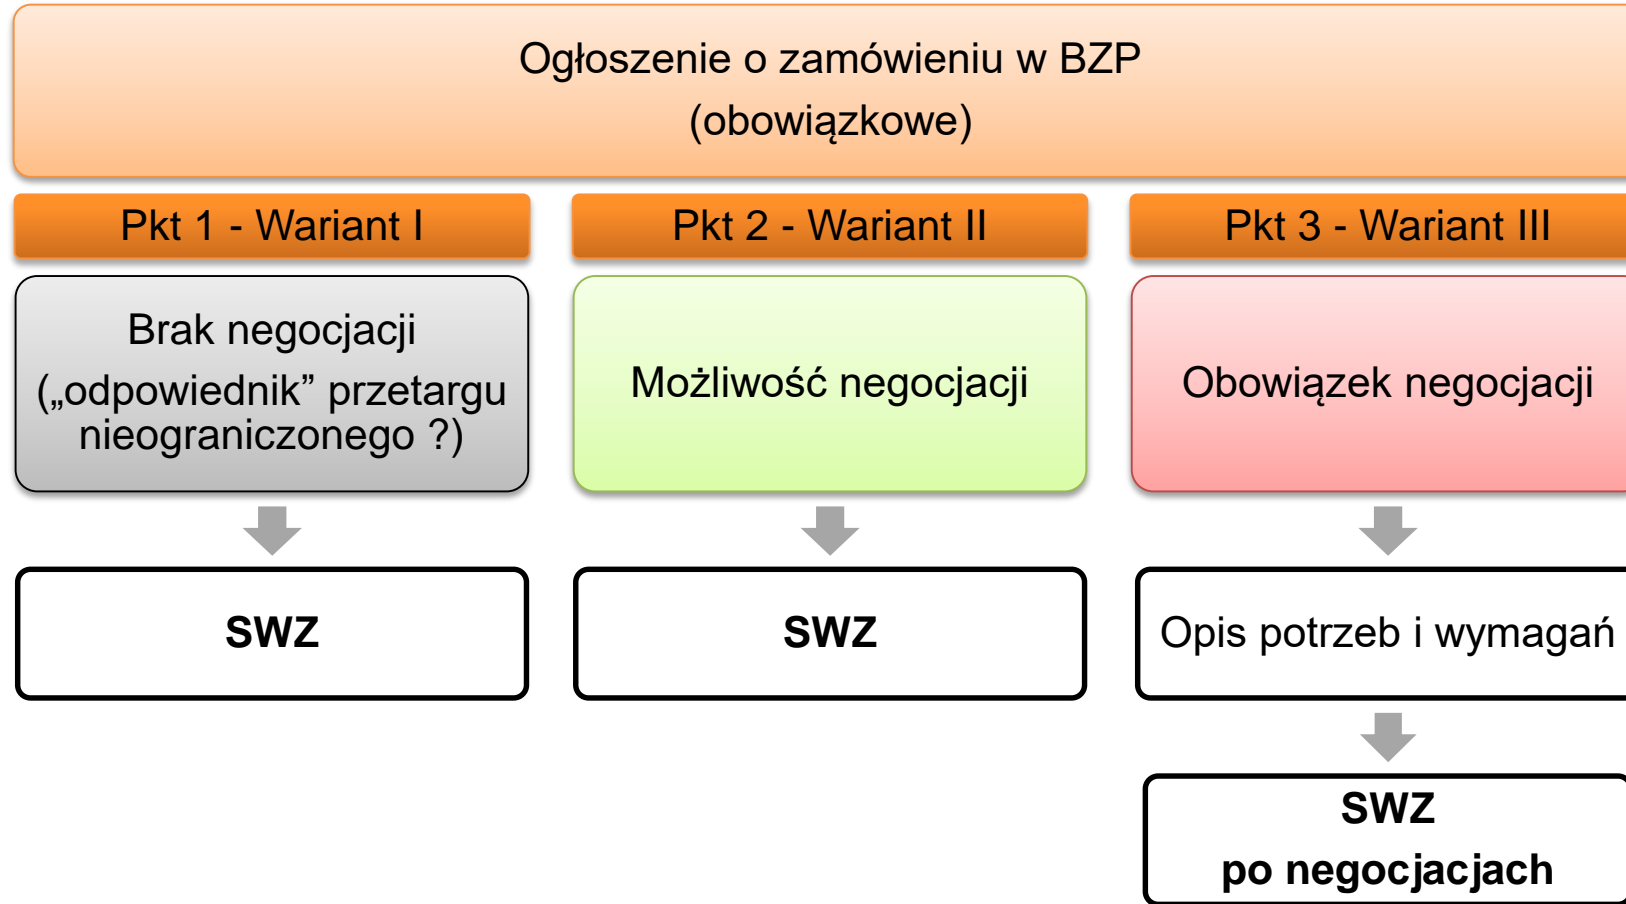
Ogłoszenie o zamówieniu w BZP
(obowiązkowe)

Pkt 1 - Wariant I

Pkt 2 - Wariant II

Pkt 3 - Wariant III

Brak negocjacji („odpowiednik” przetargu nieograniczonego ?)

Możliwość negocjacji

Obowiązek negocjacji

SWZ

SWZ

Opis potrzeb i wymagań

SWZ
po negocjacjach